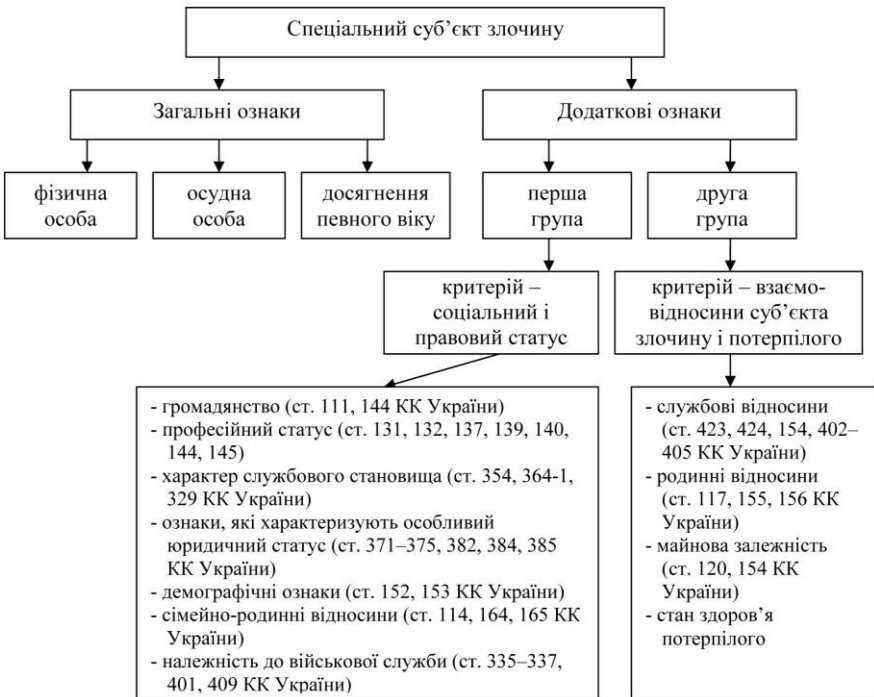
Спеціальний суб'єкт злочину

Загальні ознаки

Додаткові ознаки

фізична особа

осудна особа

досягнення певного віку

перша група

друга група

критерій – соціальний і правовий статус

критерій – взаємовідносини суб'єкта злочину і потерпілого

- громадянство (ст. 111, 144 КК України)
- професійний статус (ст. 131, 132, 137, 139, 140, 144, 145)
- характер службового становища (ст. 354, 364-1, 329 КК України)
- ознаки, які характеризують особливий юридичний статус (ст. 371–375, 382, 384, 385 КК України)
- демографічні ознаки (ст. 152, 153 КК України)
- сімейно-родинні відносини (ст. 114, 164, 165 КК України)
- належність до військової служби (ст. 335–337, 401, 409 КК України)

- службові відносини (ст. 423, 424, 154, 402–405 КК України)
- родинні відносини (ст. 117, 155, 156 КК України)
- майнова залежність (ст. 120, 154 КК України)
- стан здоров'я потерпілого